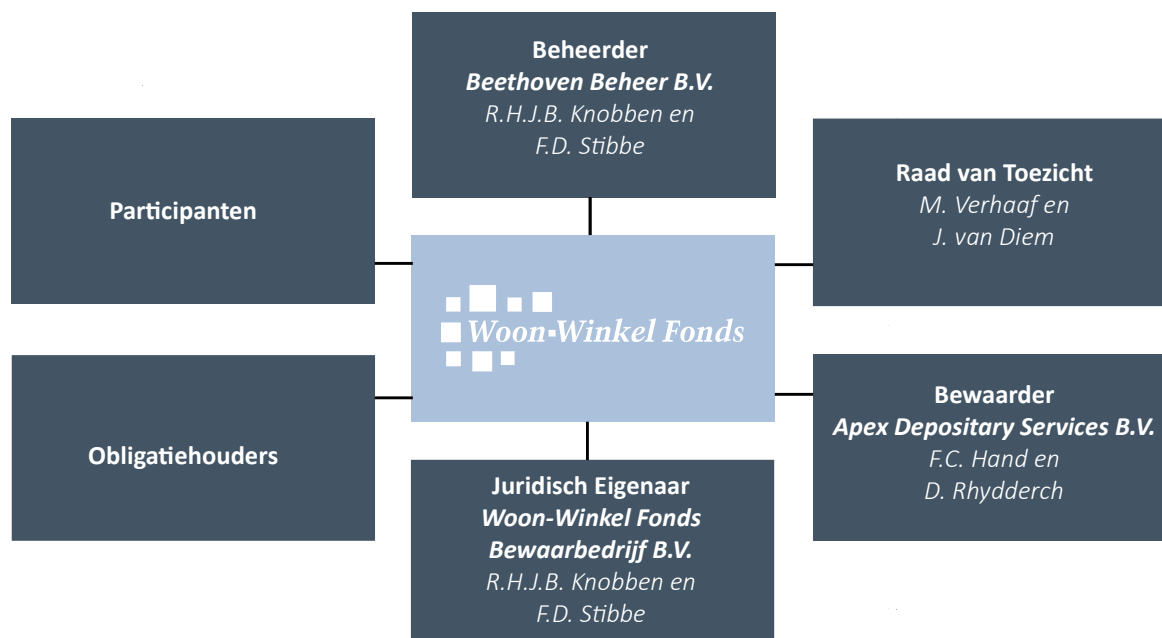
Beheerder
Beethoven Beheer B.V.
R.H.J.B. Knobben en
F.D. Stibbe

Participanten

Raad van Toezicht
M. Verhaaf en
J. van Diem

Woon-Winkel Fonds

Obligatiehouders

Bewaarder
Apex Depositary Services B.V.
F.C. Hand en
D. Rhydderch

Juridisch Eigenaar
Woon-Winkel Fonds
Bewaarbedrijf B.V.
R.H.J.B. Knobben en
F.D. Stibbe